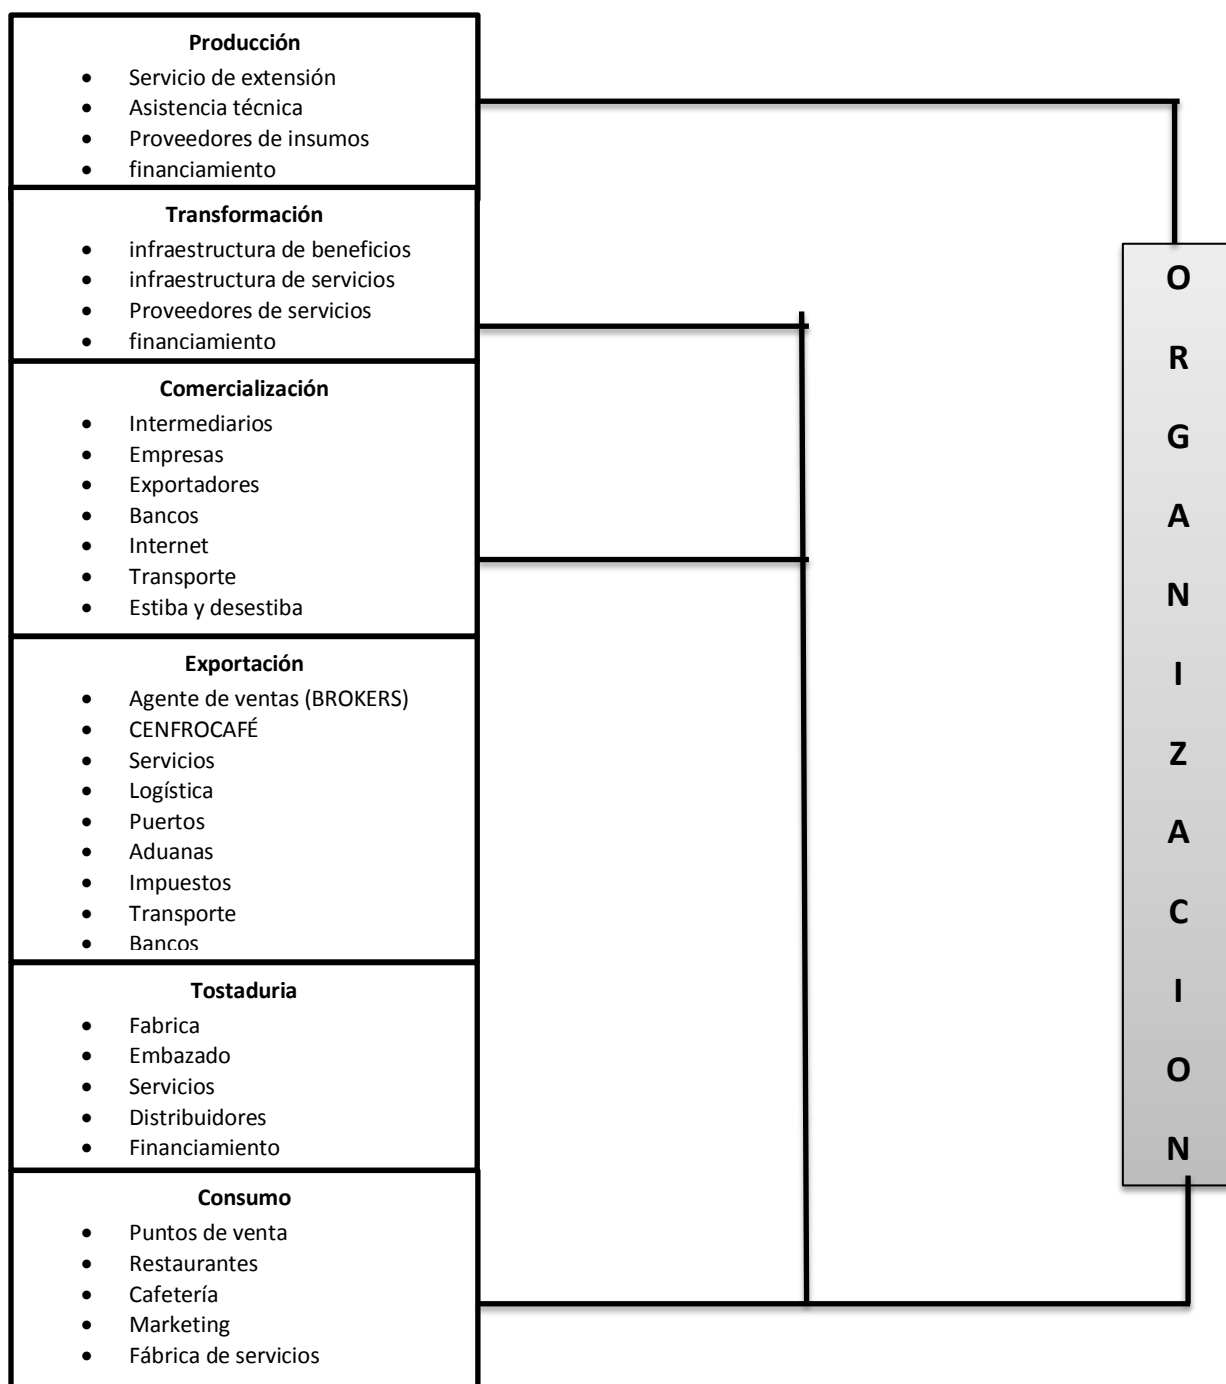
**Producción**

- Servicio de extensión
- Asistencia técnica
- Proveedores de insumos
- financiamiento

**Transformación**

- infraestructura de beneficios
- infraestructura de servicios
- Proveedores de servicios
- financiamiento

**Comercialización**

- Intermediarios
- Empresas
- Exportadores
- Bancos
- Internet
- Transporte
- Estiba y desestiba

**Exportación**

- Agente de ventas (BROKERS)
- CENFROCAFÉ
- Servicios
- Logística
- Puertos
- Aduanas
- Impuestos
- Transporte
- Bancos

**Tostaduria**

- Fabrica
- Embazado
- Servicios
- Distribuidores
- Financiamiento

**Consumo**

- Puntos de venta
- Restaurantes
- Cafetería
- Marketing
- Fábrica de servicios

O R G A N I Z A C I O N